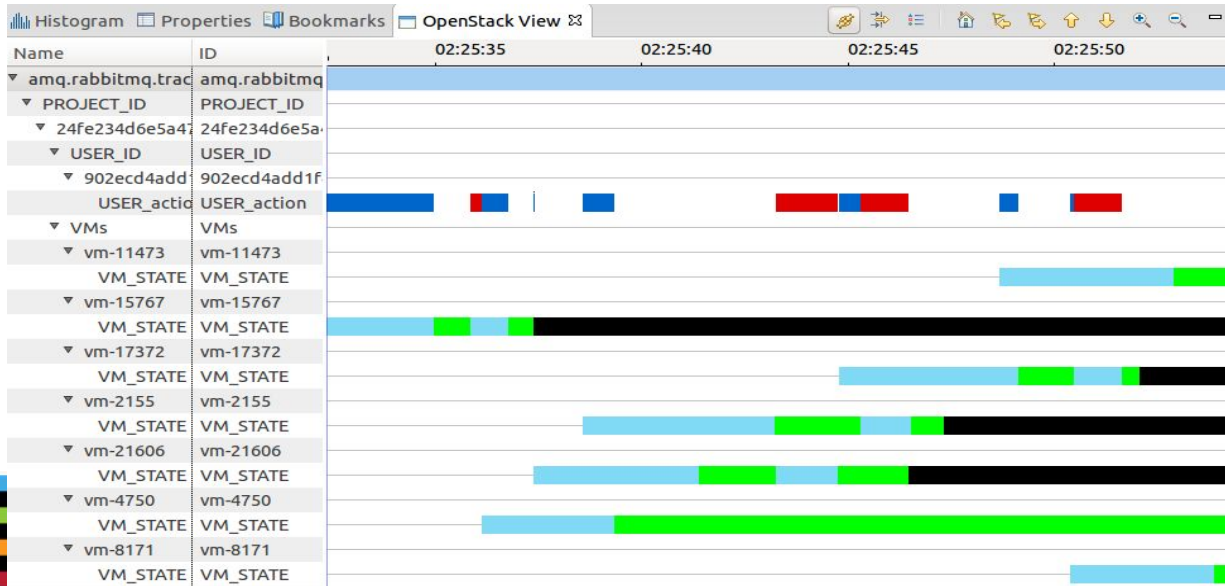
Histogram Properties Bookmarks OpenStack View ⊠

| Name | ID |
|---|---|
| amq.rabbitmq.trac | amq.rabbitmq |
| PROJECT_ID | PROJECT_ID |
| 24fe234d6e5a47 | 24fe234d6e5a |
| USER_ID | USER_ID |
| 902ecd4add1 | 902ecd4add1f |
| USER_actio | USER_action |
| VMs | VMs |
| vm-11473 | vm-11473 |
| VM_STATE | VM_STATE |
| vm-15767 | vm-15767 |
| VM_STATE | VM_STATE |
| vm-17372 | vm-17372 |
| VM_STATE | VM_STATE |
| vm-2155 | vm-2155 |
| VM_STATE | VM_STATE |
| vm-21606 | vm-21606 |
| VM_STATE | VM_STATE |
| vm-4750 | vm-4750 |
| VM_STATE | VM_STATE |
| vm-8171 | vm-8171 |
| VM_STATE | VM_STATE |

02:25:35 02:25:40 02:25:45 02:25:50